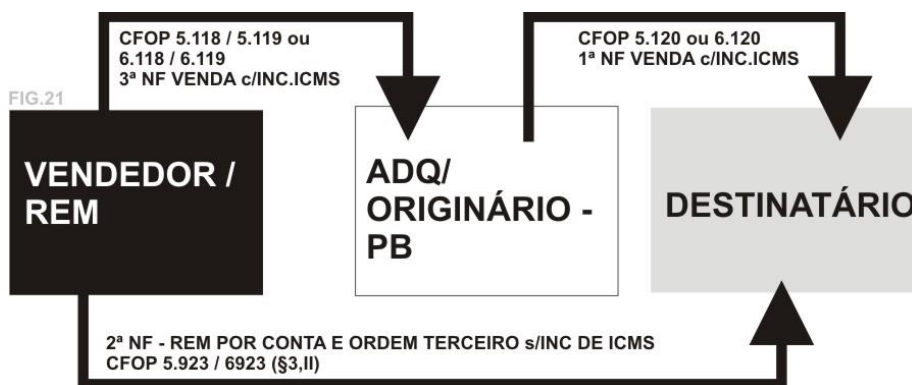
FIG.21

CFOP 5.118 / 5.119 ou 6.118 / 6.119
3ª NF VENDA c/INC.ICMS

CFOP 5.120 ou 6.120
1ª NF VENDA c/INC.ICMS

VENDEDOR / REM

ADQ/ ORIGINÁRIO - PB

DESTINATÁRIO

2ª NF - REM POR CONTA E ORDEM TERCEIRO s/INC DE ICMS
CFOP 5.923 / 6923 (§3,II)